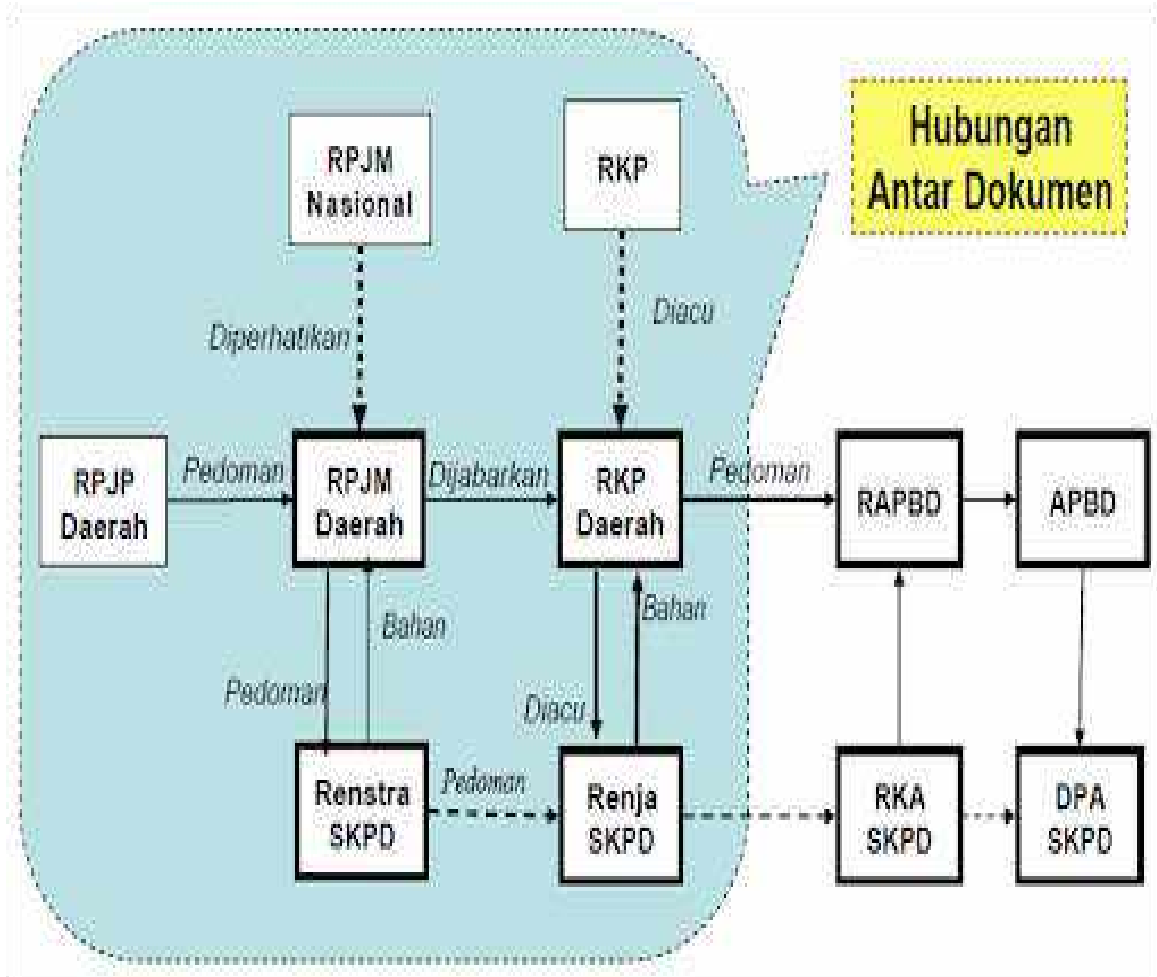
Hubungan Antar Dokumen

RPJM Nasional

RKP

Diperhatikan

Diacu

RPJP Daerah

Pedoman

RPJM Daerah

Dijabarkan

RKP Daerah

Pedoman

RAPBD

APBD

Bahan

Bahan

Pedoman

Diacu

Renstra SKPD

Pedoman

Renja SKPD

RKA SKPD

DPA SKPD